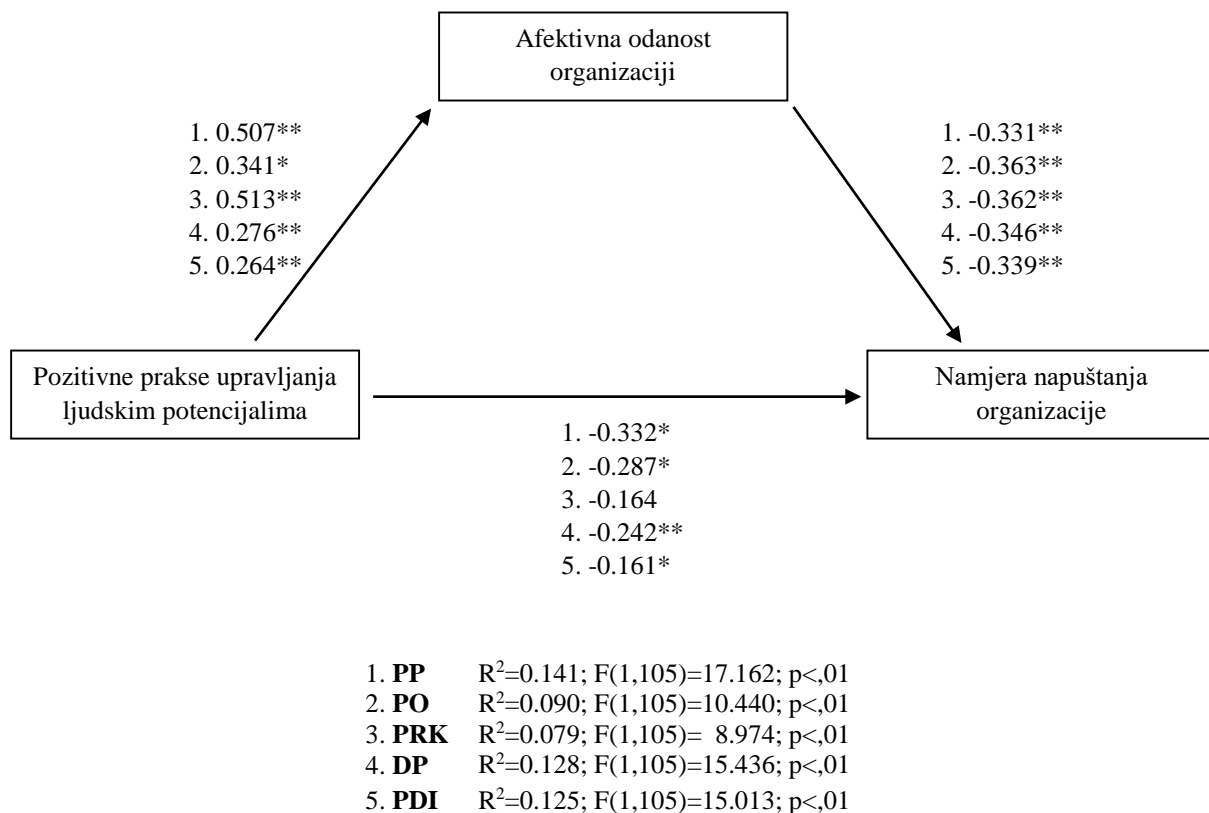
Afektivna odanost organizaciji

1. 0.507**
2. 0.341*
3. 0.513**
4. 0.276**
5. 0.264**

1. -0.331**
2. -0.363**
3. -0.362**
4. -0.346**
5. -0.339**

Pozitivne prakse upravljanja ljudskim potencijalima

Namjera napuštanja organizacije

1. -0.332*
2. -0.287*
3. -0.164
4. -0.242**
5. -0.161*

1. **PP** $R^2$=0.141; F(1,105)=17.162; p<,01
2. **PO** $R^2$=0.090; F(1,105)=10.440; p<,01
3. **PRK** $R^2$=0.079; F(1,105)= 8.974; p<,01
4. **DP** $R^2$=0.128; F(1,105)=15.436; p<,01
5. **PDI** $R^2$=0.125; F(1,105)=15.013; p<,01